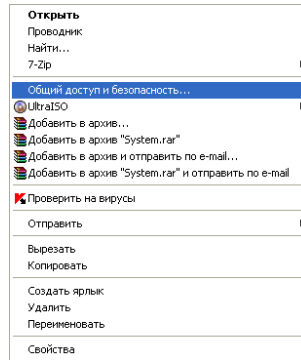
Открыть
Проводник
Найти...
7-Zip

Общий доступ и безопасность...
UltraISO
Добавить в архив...
Добавить в архив "System.rar"
Добавить в архив и отправить по e-mail...
Добавить в архив "System.rar" и отправить по e-mail

Проверить на вирусы

Отправить

Вырезать
Копировать

Создать ярлык
Удалить
Переименовать

Свойства